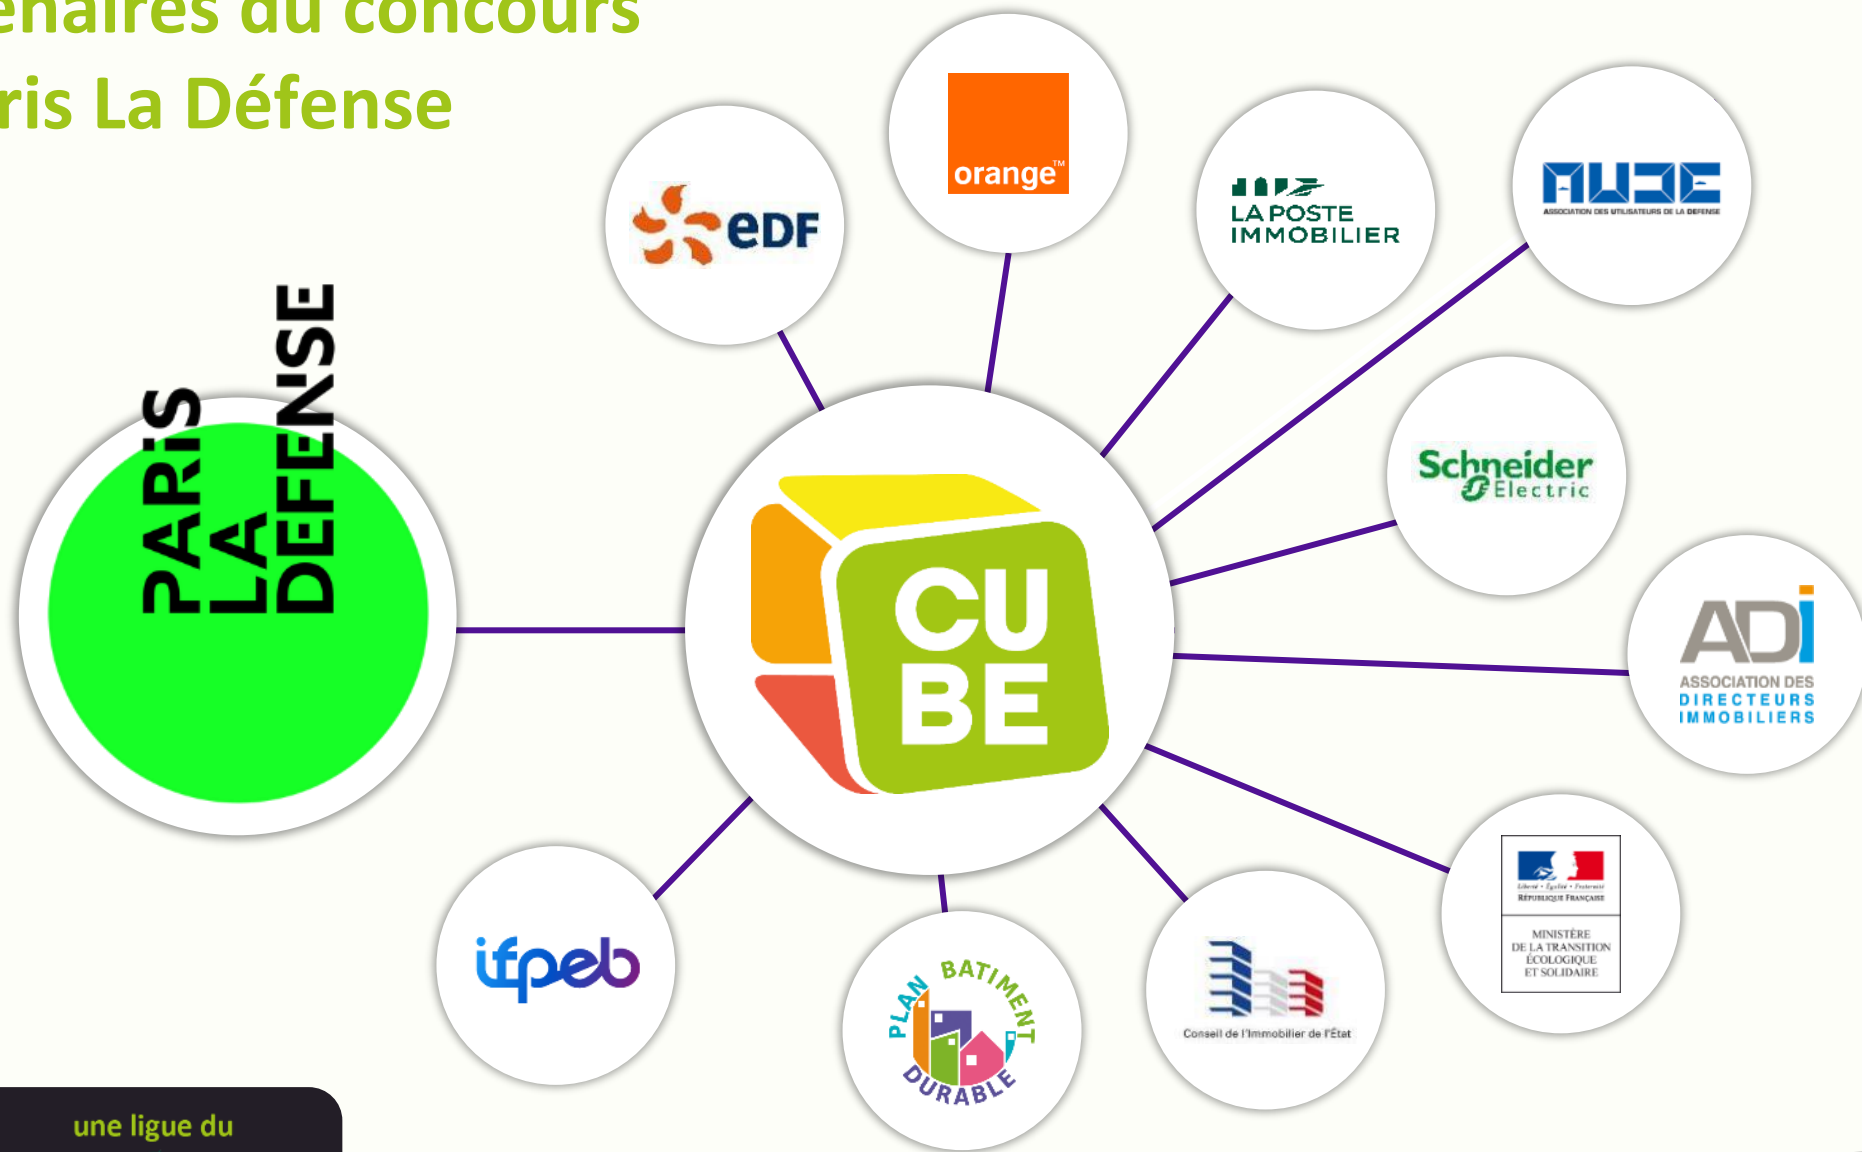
enaires du concours
ris La Défense

PARIS LA DEFENSE

eDF

orange™

LA POSTE IMMOBILIER

AUDE
ASSOCIATION DES UTILISATEURS DE LA DEFENSE

CU BE

Schneider Electric

ADI
ASSOCIATION DES DIRECTEURS IMMOBILIERS

Liberté • Égalité • Fraternité
RÉPUBLIQUE FRANÇAISE
MINISTÈRE DE LA TRANSITION ÉCOLOGIQUE ET SOLIDAIRE

Conseil de l'Immobilier de l'État

PLAN BATIMENT DURABLE

ifpeb

une ligue du